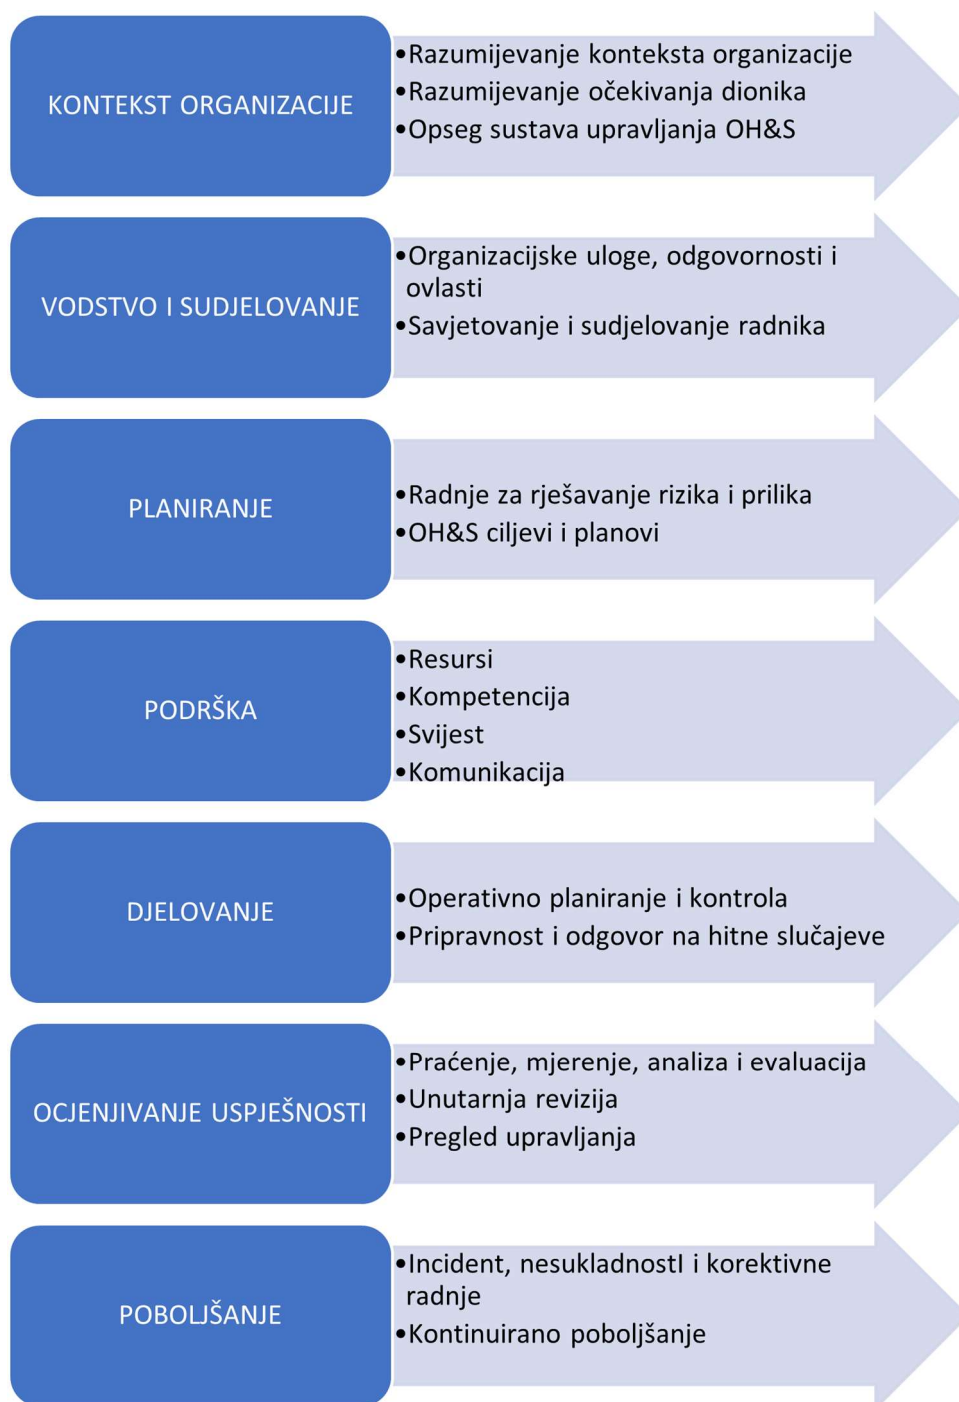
KONTEKST ORGANIZACIJE

•Razumijevanje konteksta organizacije
•Razumijevanje očekivanja dionika
•Opseg sustava upravljanja OH&S

VODSTVO I SUDJELOVANJE

•Organizacijske uloge, odgovornosti i ovlasti
•Savjetovanje i sudjelovanje radnika

PLANIRANJE

•Radnje za rješavanje rizika i prilika
•OH&S ciljevi i planovi

PODRŠKA

•Resursi
•Kompetencija
•Svijest
•Komunikacija

DJELOVANJE

•Operativno planiranje i kontrola
•Pripravnost i odgovor na hitne slučajeve

OCJENJIVANJE USPJEŠNOSTI

•Praćenje, mjerenje, analiza i evaluacija
•Unutarnja revizija
•Pregled upravljanja

POBOLJŠANJE

•Incident, nesukladnostI i korektivne radnje
•Kontinuirano poboljšanje